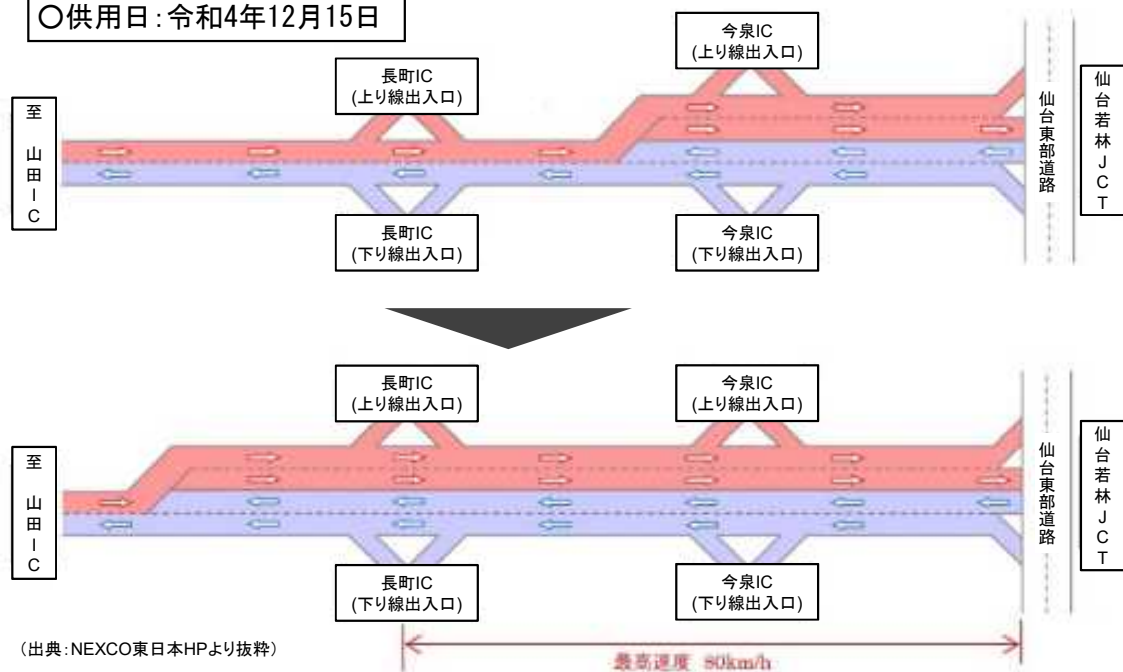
○供用日:令和4年12月15日

至 山田IC

長町IC
(上り線出入口)

今泉IC
(上り線出入口)

仙台東部道路

仙台若林JCT

長町IC
(下り線出入口)

今泉IC
(下り線出入口)

至 山田IC

長町IC
(上り線出入口)

今泉IC
(上り線出入口)

仙台東部道路

仙台若林JCT

長町IC
(下り線出入口)

今泉IC
(下り線出入口)

(出典:NEXCO東日本HPより抜粋)

最高速度 80km/h